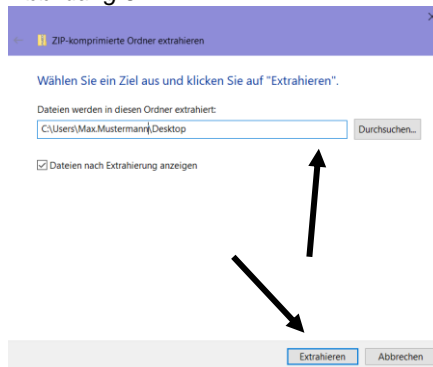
ZIP-komprimierte Ordner extrahieren

Wählen Sie ein Ziel aus und klicken Sie auf "Extrahieren".

Dateien werden in diesen Ordner extrahiert:

C:\Users\Max.Mustermann\Desktop

Durchsuchen...

Dateien nach Extrahierung anzeigen

Extrahieren

Abbrechen